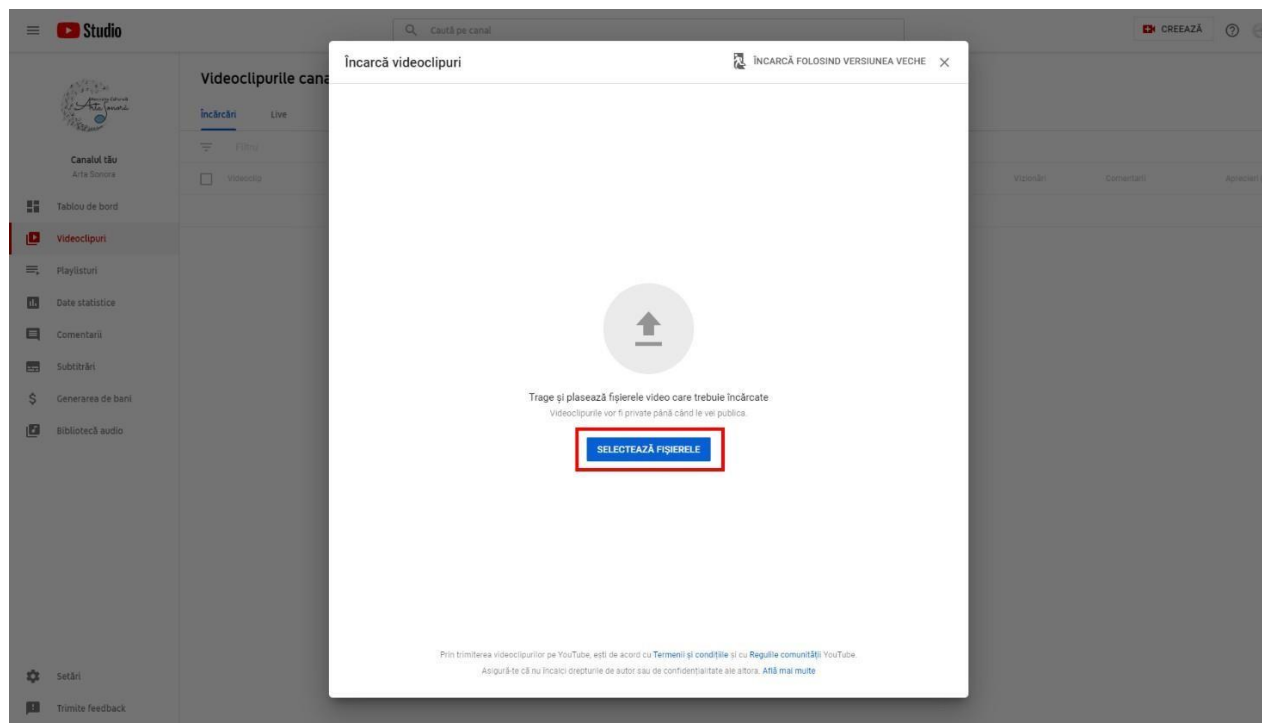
Studio

Caută pe canal

CREEAZĂ

Arte Sonore

Canalul tău
Arte Sonora

Tablou de bord

Videoclipuri

Playlisturi

Date statistice

Comentarii

Subtitrări

Generarea de bani

Bibliotecă audio

Setări

Trimite feedback

Videoclipurile cana

Încărcări Live

Filtru

Videoclip

Vizionări Comentarii Aprecieri

Încarcă videoclipuri

ÎNCARCĂ FOLOSIND VERSIUNEA VECHE

Trage și plasează fișierele video care trebuie încărcate

Videoclipurile vor fi private până când le vei publica.

SELECTEAZĂ FIȘIERELE

Prin trimiterea videoclipurilor pe YouTube, ești de acord cu Termenii și condițiile și cu Regulile comunității YouTube.

Asigură-te că nu încalci drepturile de autor sau de confidențialitate ale altora. Află mai multe